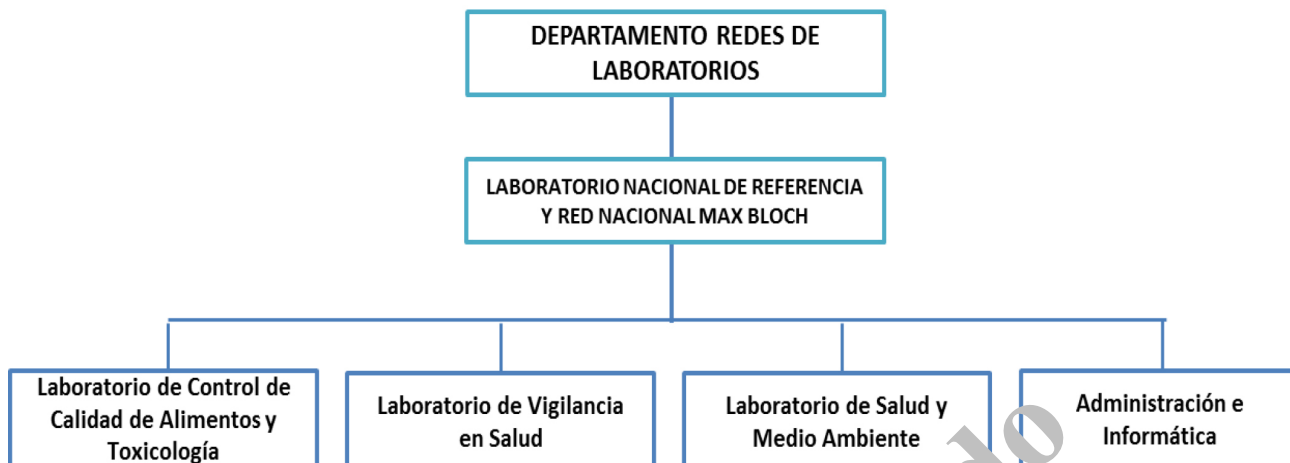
DEPARTAMENTO REDES DE LABORATORIOS

LABORATORIO NACIONAL DE REFERENCIA Y RED NACIONAL MAX BLOCH

Laboratorio de Control de Calidad de Alimentos y Toxicología

Laboratorio de Vigilancia en Salud

Laboratorio de Salud y Medio Ambiente

Administración e Informática